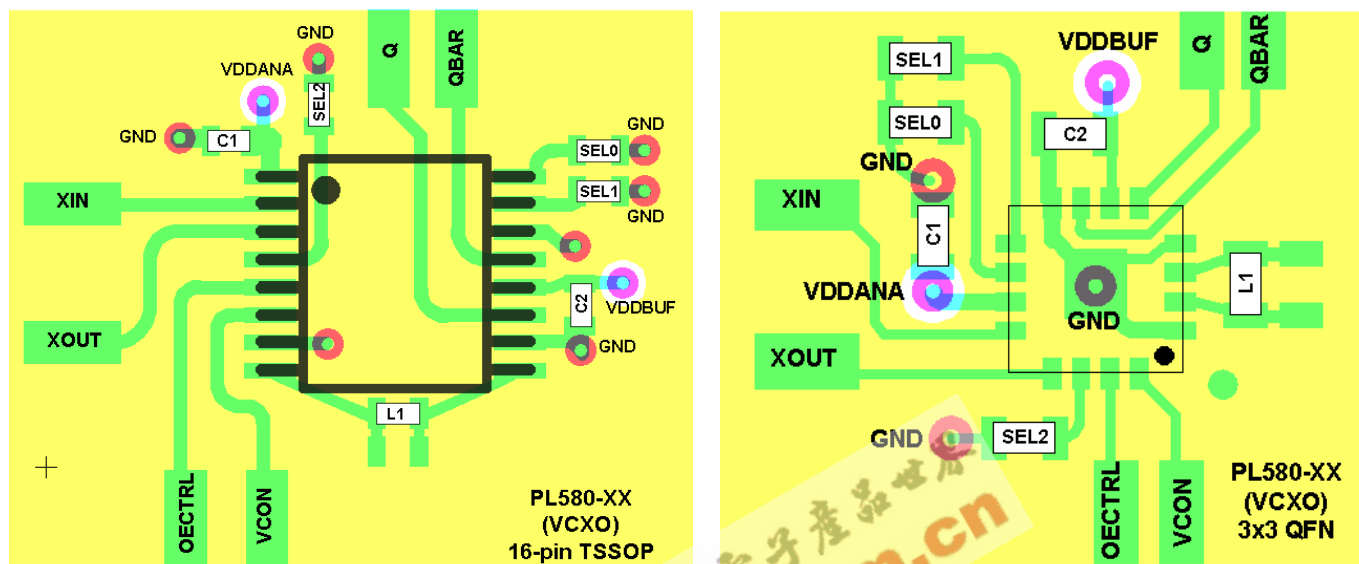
GND
VDDANA
SEL2
Q
QBAR
GND
C1
SEL0
GND
SEL1
GND
XIN
C2
VDDBUF
XOUT
GND
L1
OECTRL
VCON
PL580-XX
(VCXO)
16-pin TSSOP

SEL1
VDDBUF
Q
QBAR
SEL0
C2
GND
XIN
C1
VDDANA
L1
GND
XOUT
GND
SEL2
OECTRL
VCON
PL580-XX
(VCXO)
3x3 QFN

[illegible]子产品世界 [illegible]m.cn